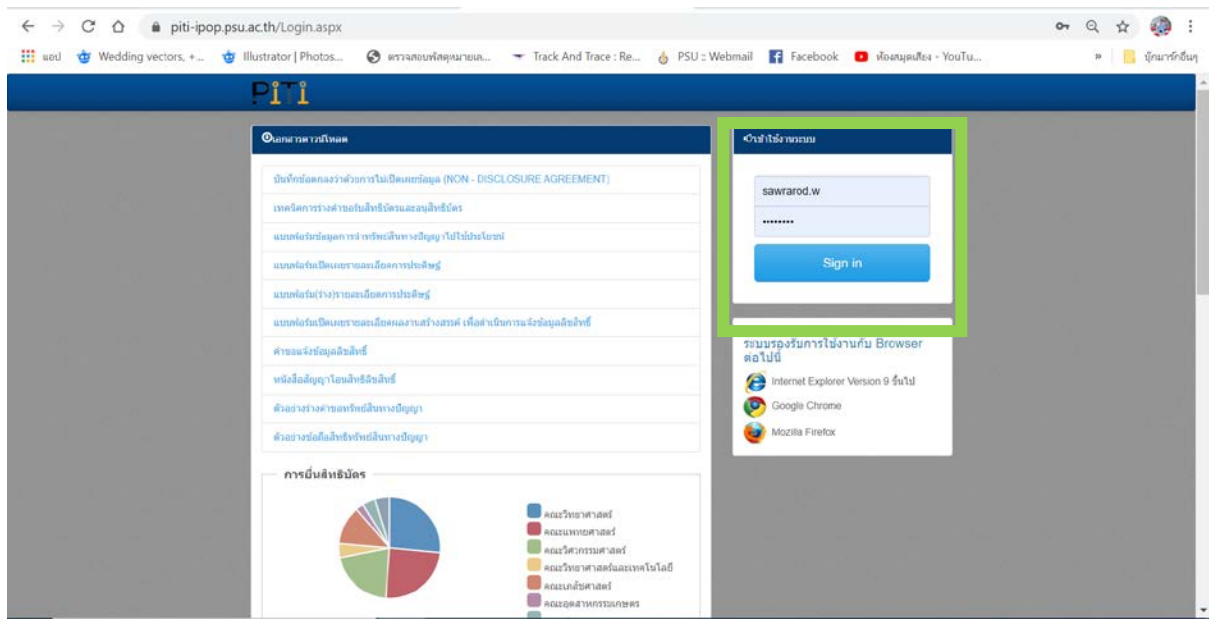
piti-ipop.psu.ac.th/Login.aspx

แอป Wedding vectors, +... Illustrator | Photos... ตรวจสอบพัสดุหมายเล... Track And Trace : Re... PSU :: Webmail Facebook ห้องสมุดเสียง - YouTu... » บุ๊กมาร์กอื่นๆ

PiTi

เอกสารดาวน์โหลด

บันทึกข้อตกลงว่าด้วยการไม่เปิดเผยข้อมูล (NON - DISCLOSURE AGREEMENT)

เทคนิคการร่างคำขอรับสิทธิบัตรและอนุสิทธิบัตร

แบบฟอร์มข้อมูลการจำหน่ายทรัพย์สินทางปัญญาไปใช้ประโยชน์

แบบฟอร์มเปิดเผยรายละเอียดการประดิษฐ์

แบบฟอร์ม(ร่าง)รายละเอียดการประดิษฐ์

แบบฟอร์มเปิดเผยรายละเอียดผลงานสร้างสรรค์ เพื่อดำเนินการแจ้งข้อมูลลิขสิทธิ์

คำขอแจ้งข้อมูลลิขสิทธิ์

หนังสือสัญญาโอนสิทธิลิขสิทธิ์

ตัวอย่างร่างคำขอทรัพย์สินทางปัญญา

ตัวอย่างข้อถือสิทธิทรัพย์สินทางปัญญา

การยื่นสิทธิบัตร

คณะวิทยาศาสตร์
คณะแพทยศาสตร์
คณะวิศวกรรมศาสตร์
คณะวิทยาศาสตร์และเทคโนโลยี
คณะเภสัชศาสตร์
คณะอุตสาหกรรมเกษตร

เข้าใช้งานระบบ

sawrarod.w

........

Sign in

ระบบรองรับการใช้งานกับ Browser ต่อไปนี้

Internet Explorer Version 9 ขึ้นไป

Google Chrome

Mozilla Firefox